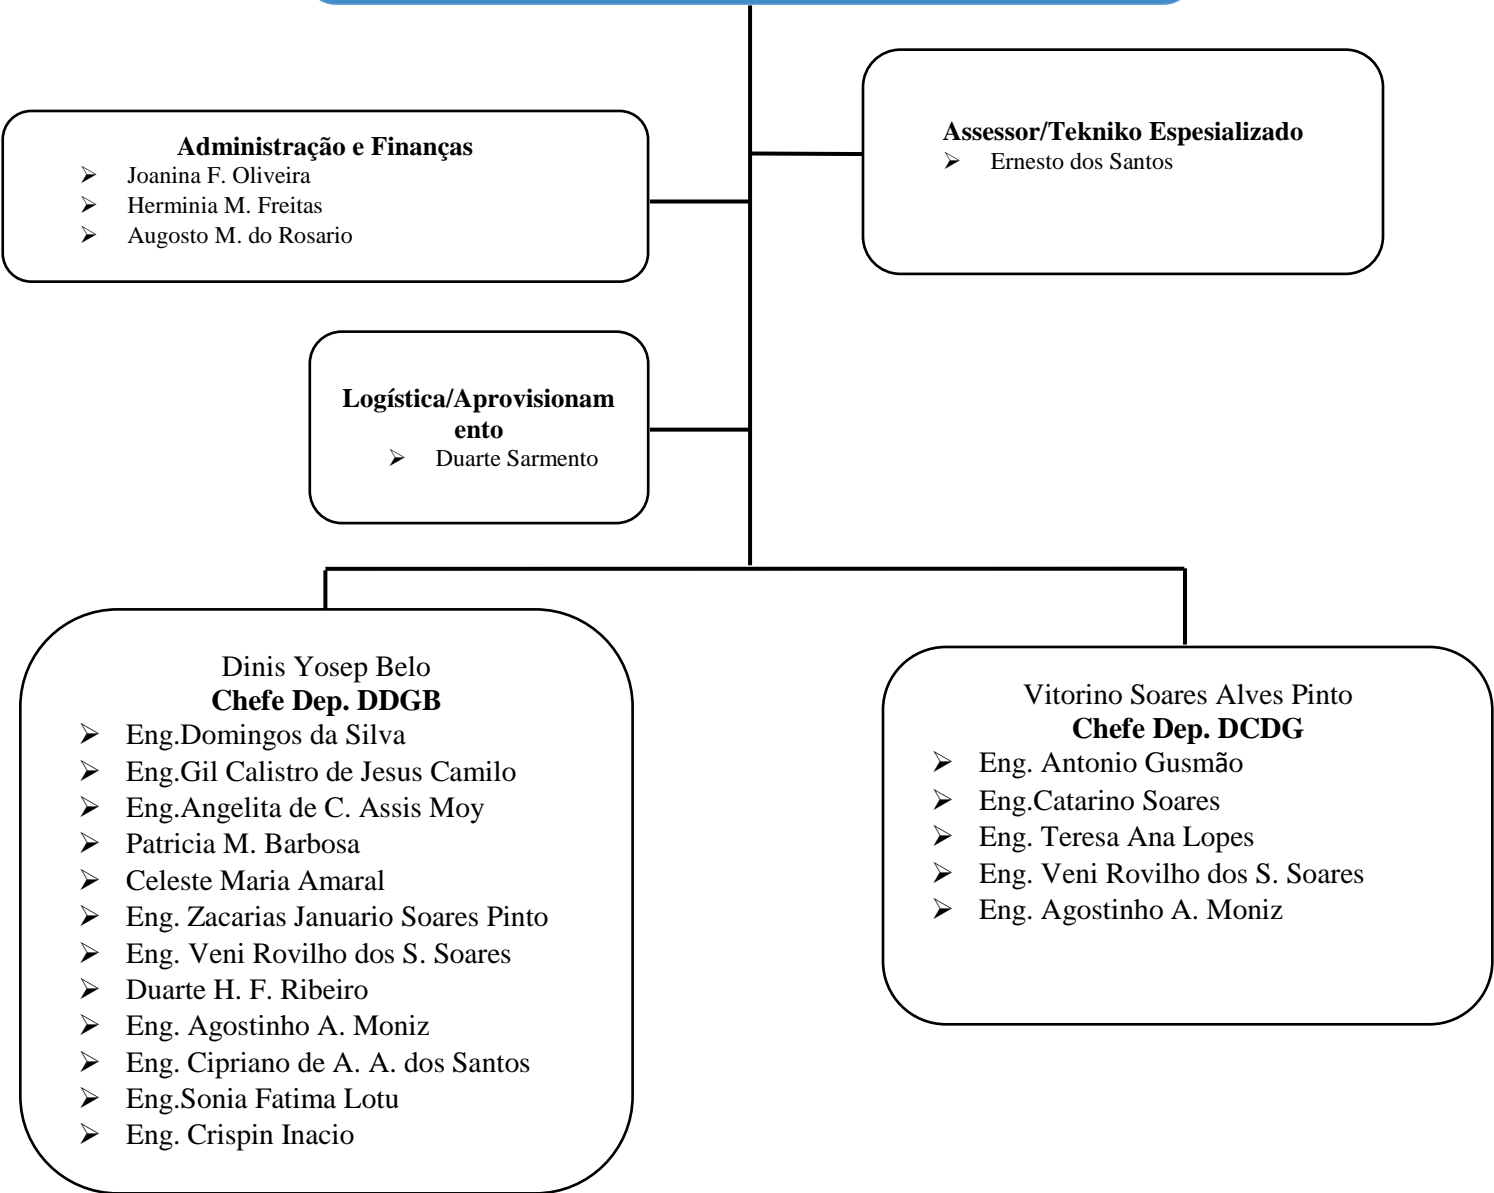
**Administração e Finanças**
- Joanina F. Oliveira
- Herminia M. Freitas
- Augosto M. do Rosario

**Assessor/Tekniko Espesializado**
- Ernesto dos Santos

**Logística/Aprovisionamento**
- Duarte Sarmento

Dinis Yosep Belo
**Chefe Dep. DDGB**
- Eng.Domingos da Silva
- Eng.Gil Calistro de Jesus Camilo
- Eng.Angelita de C. Assis Moy
- Patricia M. Barbosa
- Celeste Maria Amaral
- Eng. Zacarias Januario Soares Pinto
- Eng. Veni Rovilho dos S. Soares
- Duarte H. F. Ribeiro
- Eng. Agostinho A. Moniz
- Eng. Cipriano de A. A. dos Santos
- Eng.Sonia Fatima Lotu
- Eng. Crispin Inacio

Vitorino Soares Alves Pinto
**Chefe Dep. DCDG**
- Eng. Antonio Gusmão
- Eng.Catarino Soares
- Eng. Teresa Ana Lopes
- Eng. Veni Rovilho dos S. Soares
- Eng. Agostinho A. Moniz